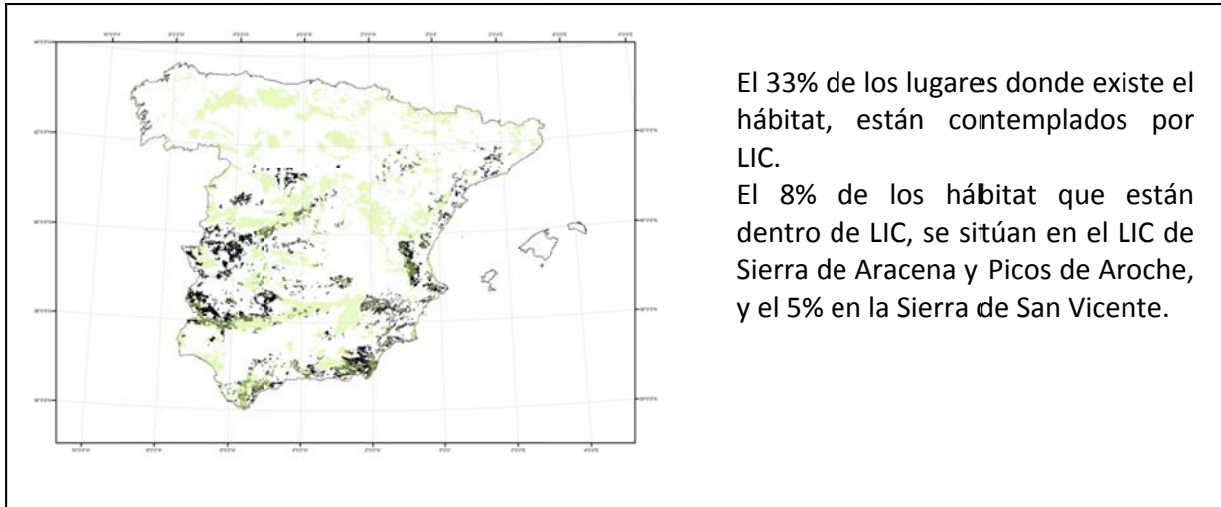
El 33% de los lugares donde existe el hábitat, están contemplados por LIC.

El 8% de los hábitat que están dentro de LIC, se sitúan en el LIC de Sierra de Aracena y Picos de Aroche, y el 5% en la Sierra de San Vicente.